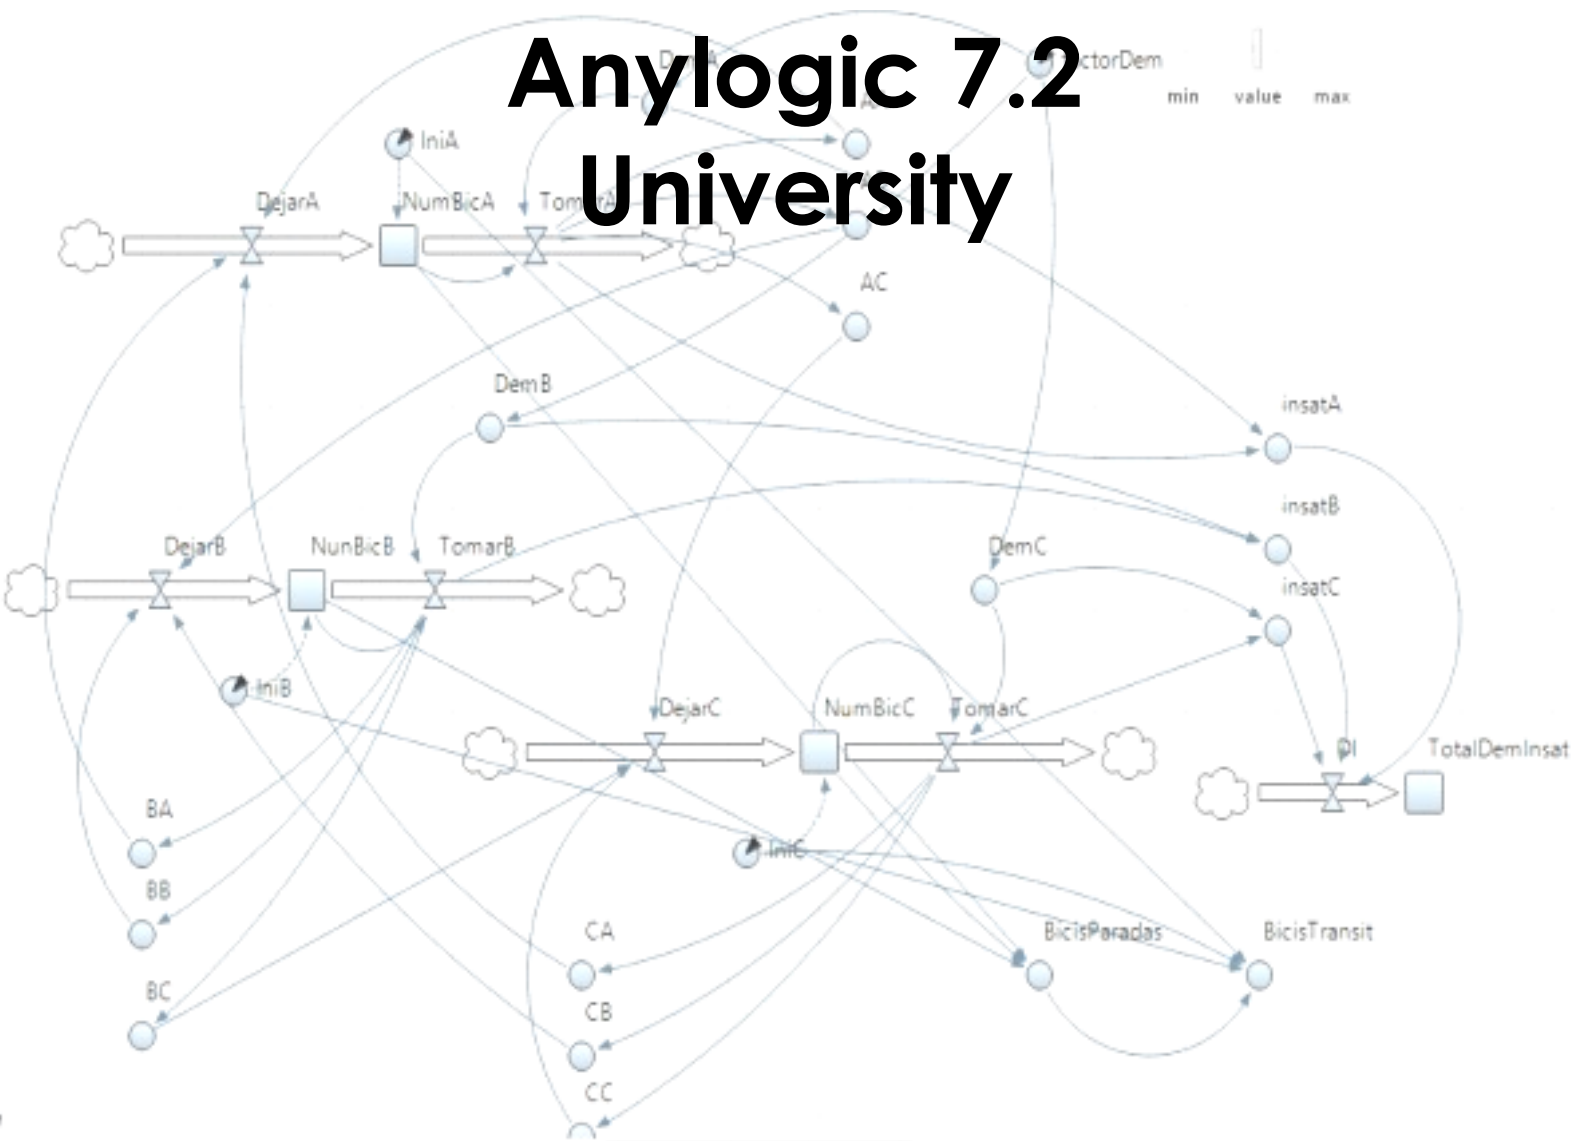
Anylogic 7.2 University

ctorDem
min value max
IniA
DejarA
NumBicA
Tom
AC
DemB
insatA
insatB
DejarB
NunBicB
TomarB
DemC
insatC
IniB
DejarC
NumBicC
TomarC
DI
TotalDemInsat
BA
IniC
BB
CA
BicisParadas
BicisTransit
BC
CB
CC